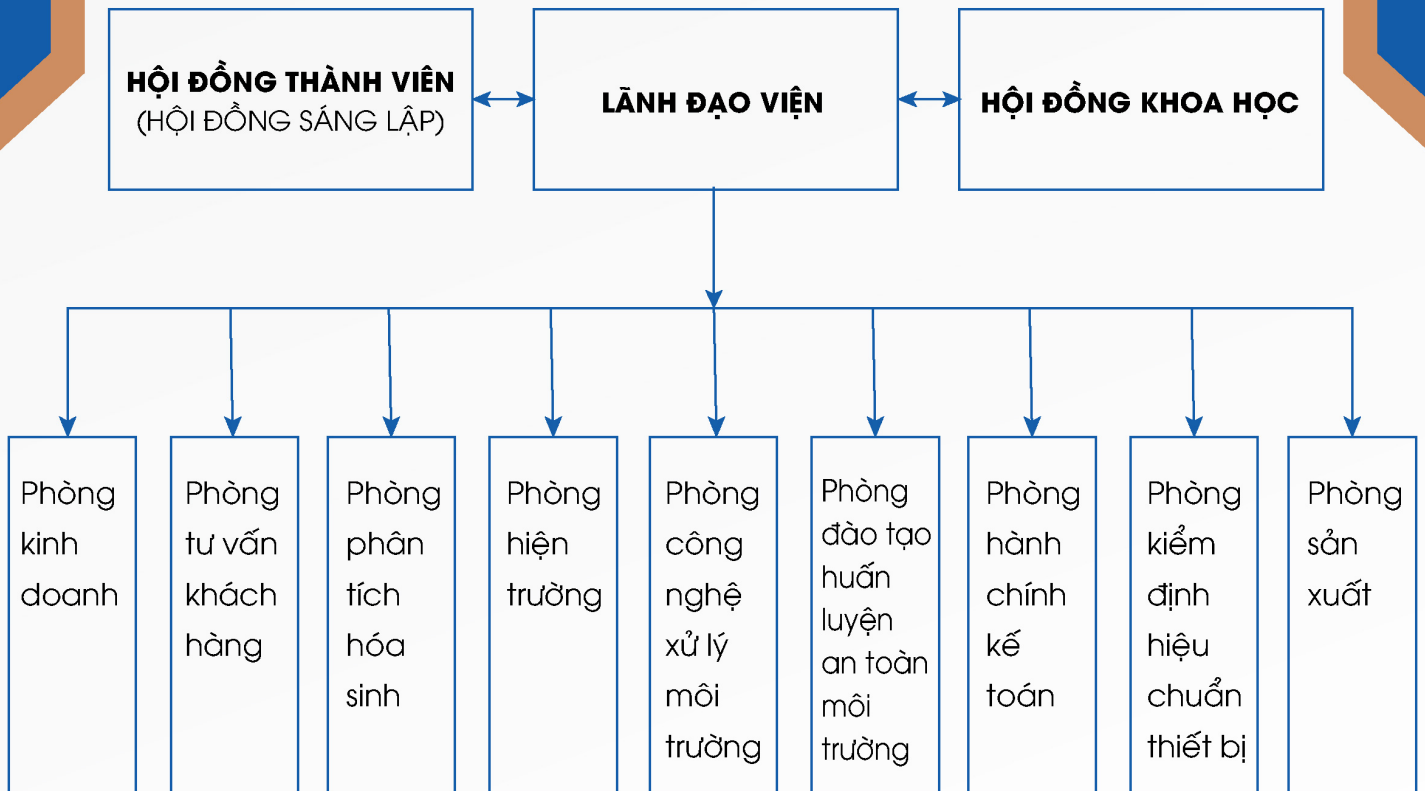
HỘI ĐỒNG THÀNH VIÊN
(HỘI ĐỒNG SÁNG LẬP)

LÃNH ĐẠO VIỆN

HỘI ĐỒNG KHOA HỌC

Phòng kinh doanh

Phòng tư vấn khách hàng

Phòng phân tích hóa sinh

Phòng hiện trường

Phòng công nghệ xử lý môi trường

Phòng đào tạo huấn luyện an toàn môi trường

Phòng hành chính kế toán

Phòng kiểm định hiệu chuẩn thiết bị

Phòng sản xuất